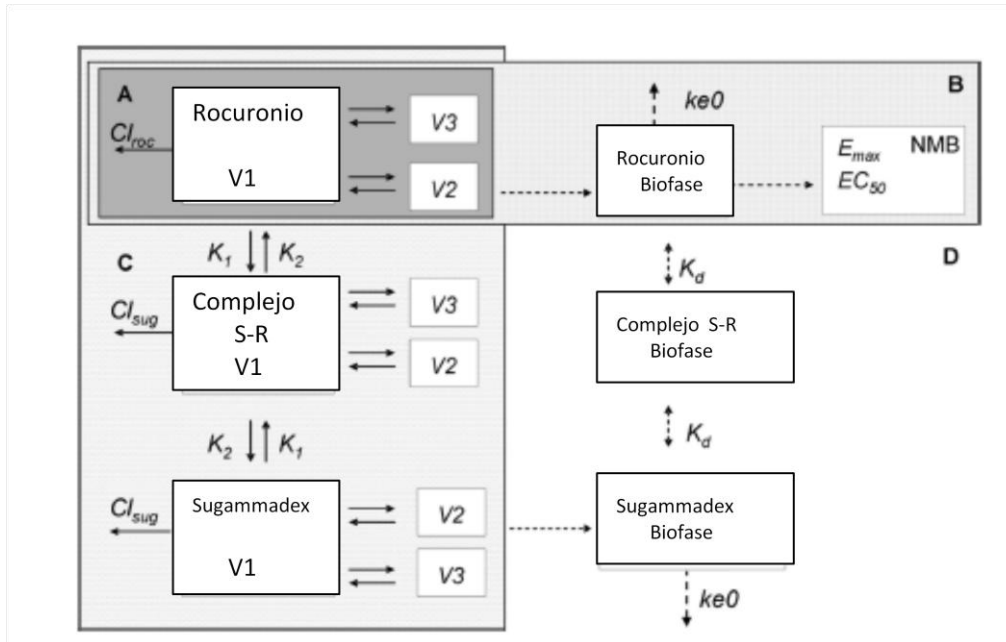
A

$Cl_{roc}$

Rocuronio

V1

V3

V2

ke0

B

Rocuronio Biofase

$E_{max}$ NMB

$EC_{50}$

C

$K_1$ $K_2$

$Cl_{sug}$

Complejo S-R V1

V3

V2

D

$K_d$

Complejo S-R Biofase

$K_2$ $K_1$

$K_d$

$Cl_{sug}$

Sugammadex

V1

V2

V3

Sugammadex Biofase

ke0